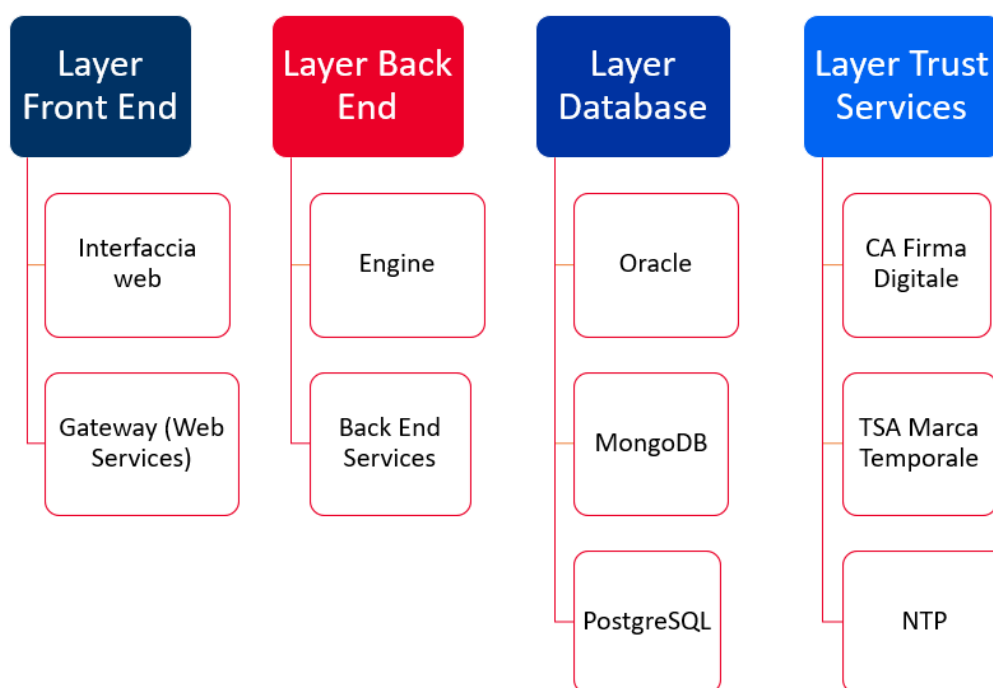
Layer Front End

Interfaccia web

Gateway (Web Services)

Layer Back End

Engine

Back End Services

Layer Database

Oracle

MongoDB

PostgreSQL

Layer Trust Services

CA Firma Digitale

TSA Marca Temporale

NTP